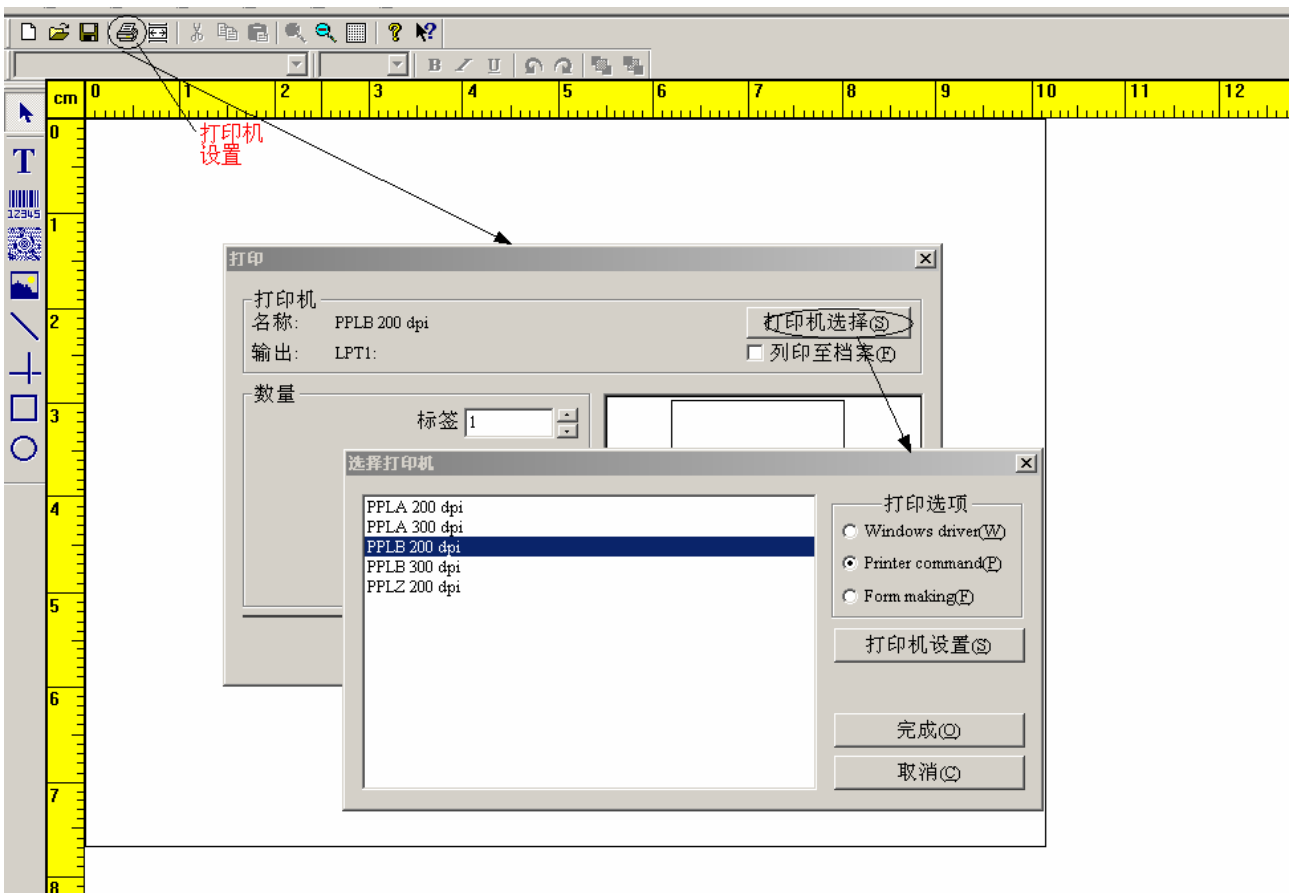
B I U

cm 0 1 2 3 4 5 6 7 8 9 10 11 12

T

12345

0
1
2
3
4
5
6
7
8

打印机
设置

打印

打印机
名称: PPLB 200 dpi
输出: LPT1:
打印机选择(S)
列印至档案(F)

数量
标签 1

选择打印机

PPLA 200 dpi
PPLA 300 dpi
PPLB 200 dpi
PPLB 300 dpi
PPLZ 200 dpi

打印选项
Windows driver(W)
Printer command(P)
Form making(F)

打印机设置(S)

完成(O)

取消(C)